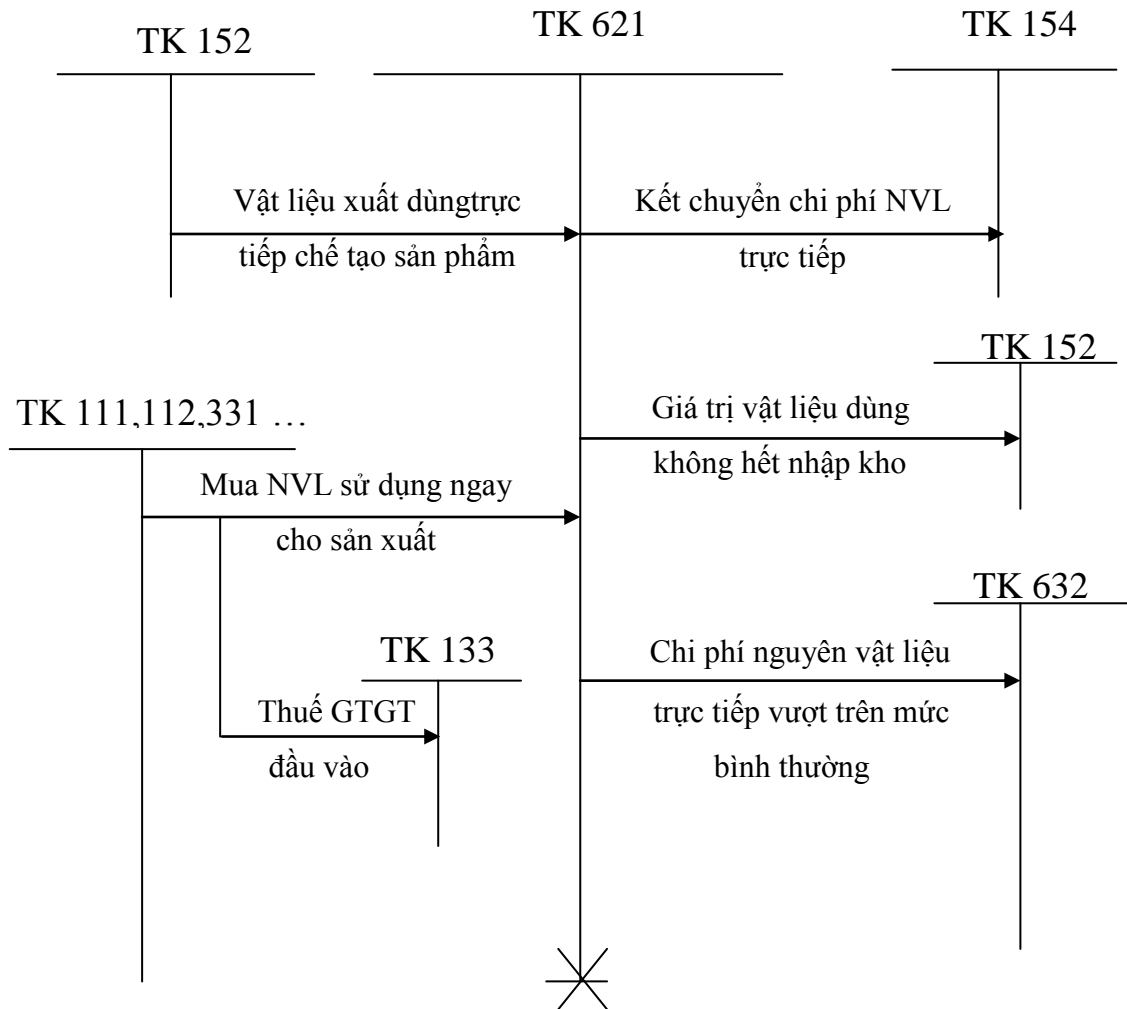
TK 152

TK 621

TK 154

Vật liệu xuất dùngtrực tiếp chế tạo sản phẩm

Kết chuyển chi phí NVL trực tiếp

TK 152

TK 111,112,331 …

Giá trị vật liệu dùng không hết nhập kho

Mua NVL sử dụng ngay cho sản xuất

TK 632

TK 133

Chi phí nguyên vật liệu trực tiếp vượt trên mức bình thường

Thuế GTGT đầu vào